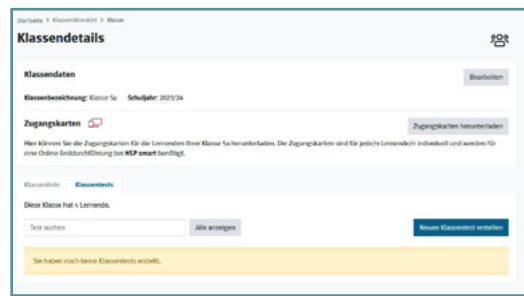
Startseite > Klassenübersicht > Klasse

Klassendetails

Klassendaten

Bearbeiten

Klassenbezeichnung: Klasse 5a Schuljahr: 2023/24

Zugangskarten

Zugangskarten herunterladen

Hier können Sie die Zugangskarten für die Lernenden Ihrer Klasse 5a herunterladen. Die Zugangskarten sind für jede/n Lernende/n individuell und werden für eine Online-Testdurchführung bei HSP smart benötigt.

Klassenliste Klassentests

Diese Klasse hat 4 Lernende.

Test suchen

Alle anzeigen

Neuen Klassentest erstellen

Sie haben noch keine Klassentests erstellt.